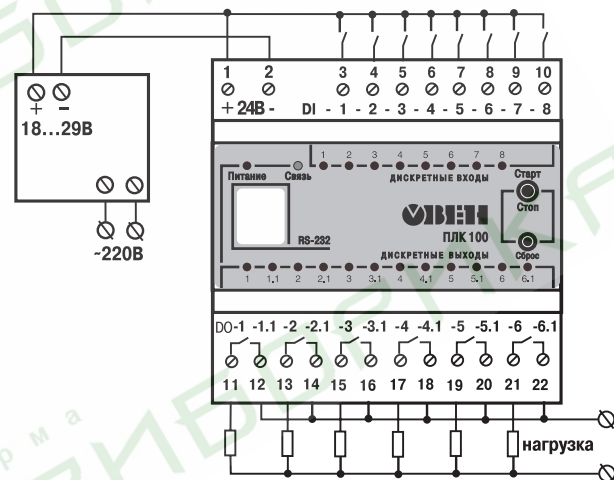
+ -
18...29В

~220В

1 2 3 4 5 6 7 8 9 10
+ 24В - DI - 1 - 2 - 3 - 4 - 5 - 6 - 7 - 8

1 2 3 4 5 6 7 8
Питание Связь ДИСКРЕТНЫЕ ВХОДЫ Старт Стоп
ОВЕН
ПЛК 100
RS-232
ДИСКРЕТНЫЕ ВЫХОДЫ Сброс
1 1.1 2 2.1 3 3.1 4 4.1 5 5.1 6 6.1

DO-1 -1.1 -2 -2.1 -3 -3.1 -4 -4.1 -5 -5.1 -6 -6.1
11 12 13 14 15 16 17 18 19 20 21 22

нагрузка